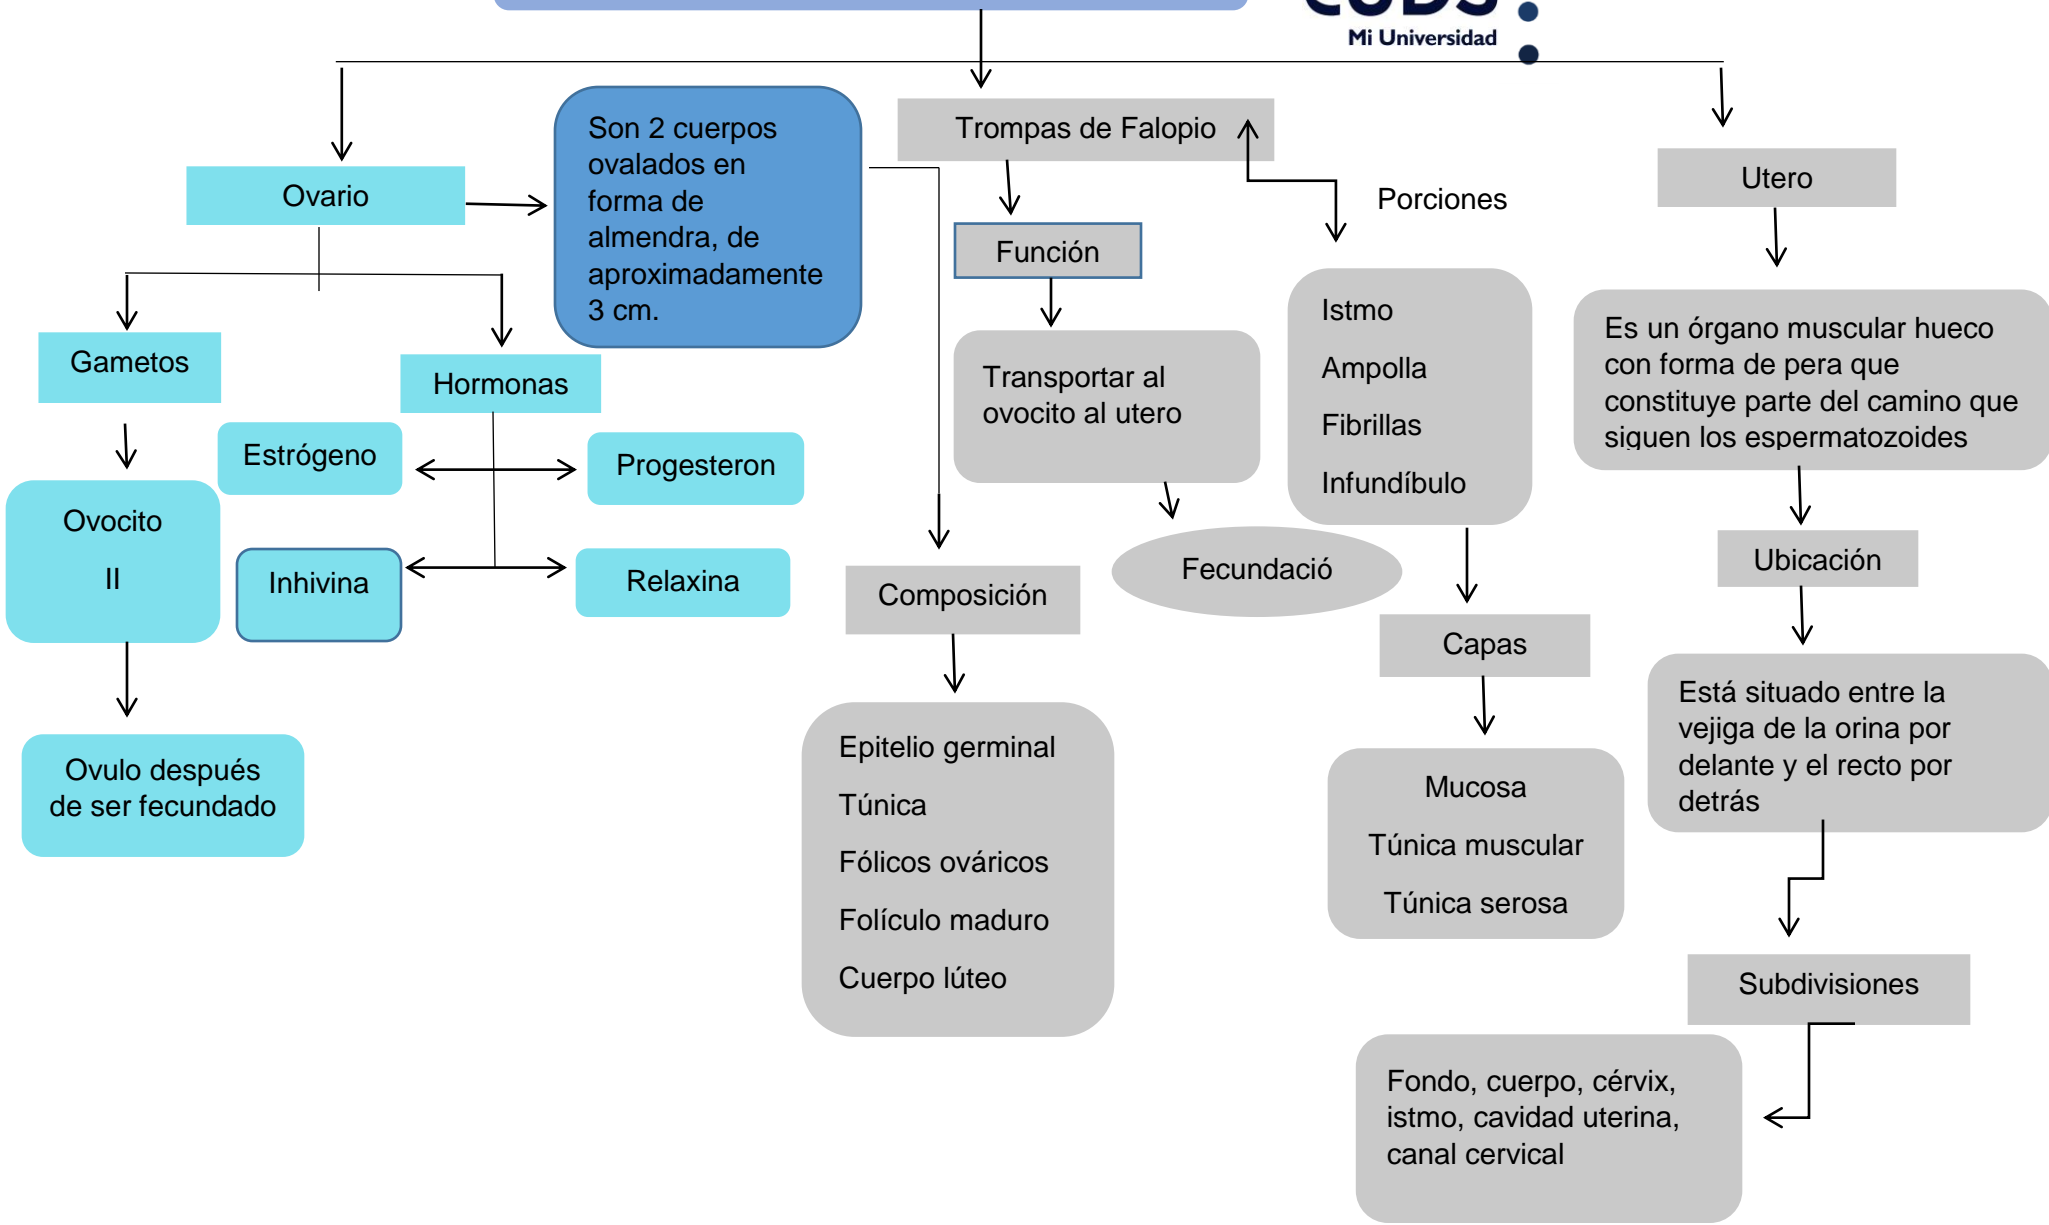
Mi Universidad

Ovario

Son 2 cuerpos ovalados en forma de almendra, de aproximadamente 3 cm.

Gametos

Hormonas

Estrógeno

Progesteron

Ovocito

II

Inhivina

Relaxina

Ovulo después de ser fecundado

Trompas de Falopio

Función

Transportar al ovocito al utero

Fecundació

Composición

Epitelio germinal

Túnica

Fólicos ováricos

Folículo maduro

Cuerpo lúteo

Porciones

Istmo

Ampolla

Fibrillas

Infundíbulo

Capas

Mucosa

Túnica muscular

Túnica serosa

Utero

Es un órgano muscular hueco con forma de pera que constituye parte del camino que siguen los espermatozoides

Ubicación

Está situado entre la vejiga de la orina por delante y el recto por detrás

Subdivisiones

Fondo, cuerpo, cérvix, istmo, cavidad uterina, canal cervical